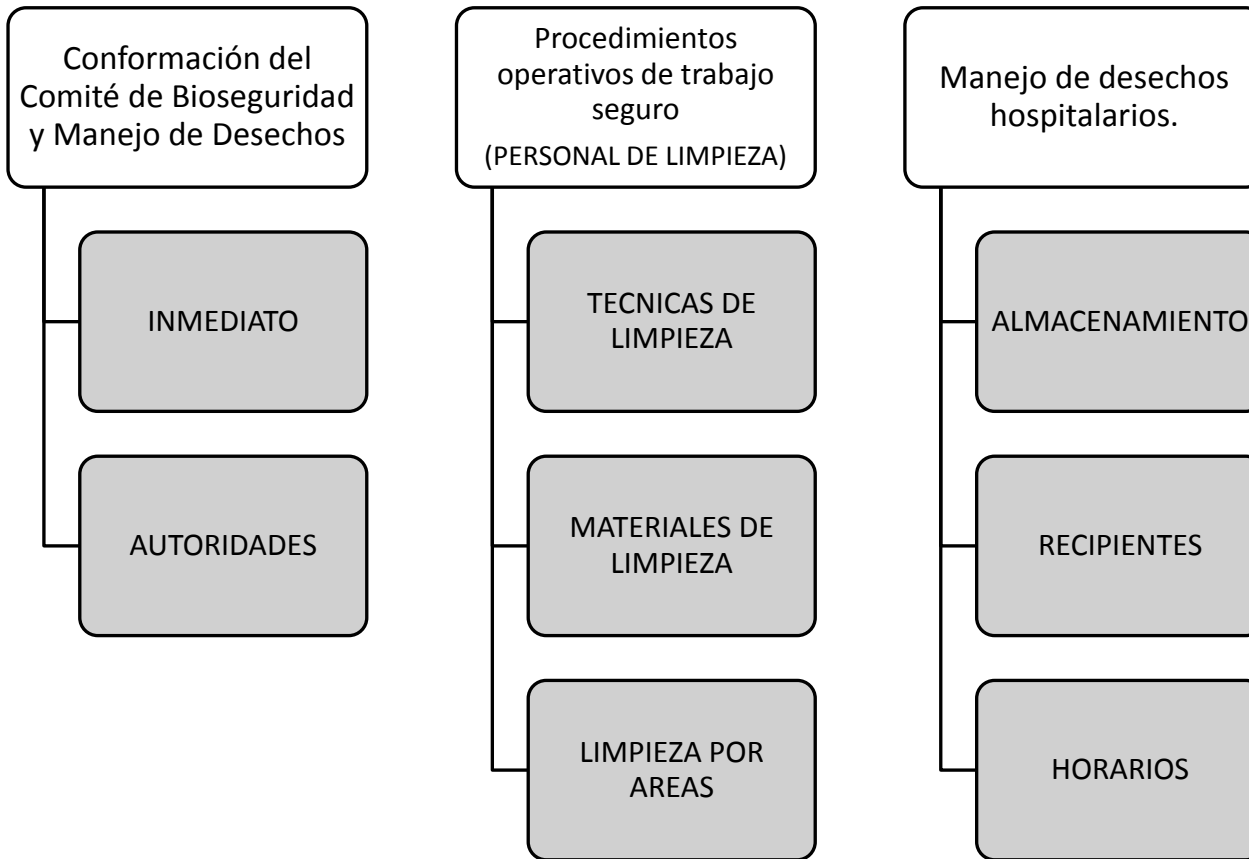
Conformación del Comité de Bioseguridad y Manejo de Desechos

INMEDIATO

AUTORIDADES

Procedimientos operativos de trabajo seguro
(PERSONAL DE LIMPIEZA)

TECNICAS DE LIMPIEZA

MATERIALES DE LIMPIEZA

LIMPIEZA POR AREAS

Manejo de desechos hospitalarios.

ALMACENAMIENTO

RECIPIENTES

HORARIOS